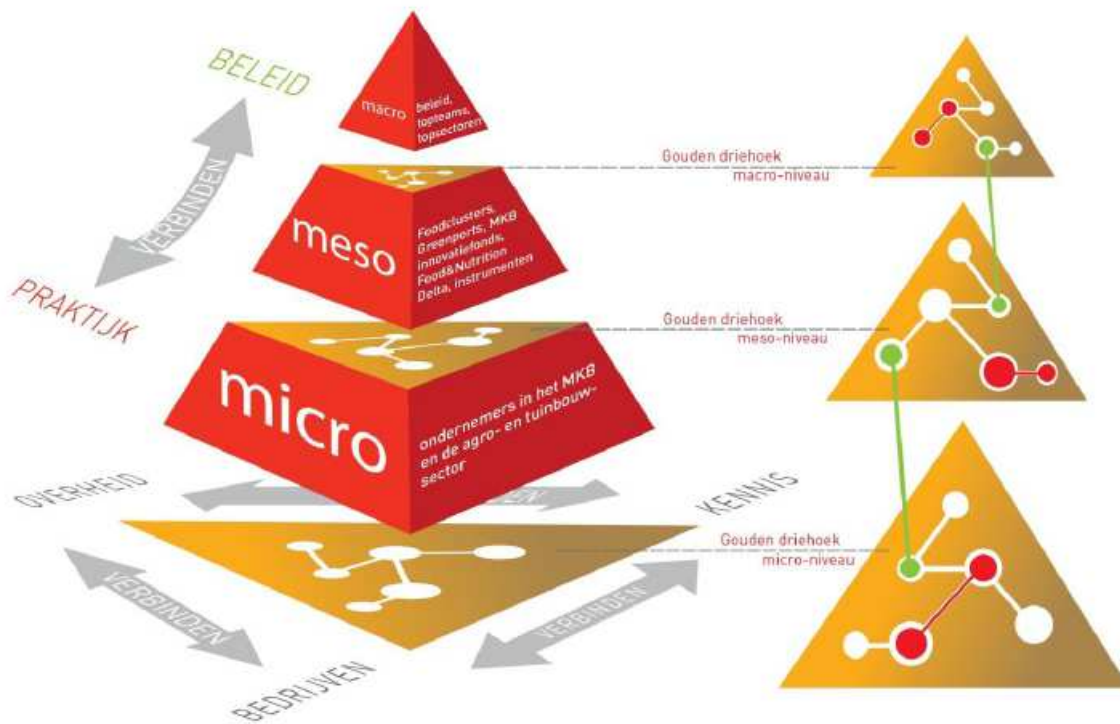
BELEID

VERBINDEN

PRAKTIJK

macro

beleid, topteams, topsectoren

meso

Foodclusters, Greenports, MKB innovatiefonds, Food&Nutrition Delta, instrumenten

micro

ondernemers in het MKB en de agro- en tuinbouwsector

OVERHEID

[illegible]DEN

KENNIS

VERBINDEN

VERBINDEN

BEDRIJVEN

Gouden driehoek macro-niveau

Gouden driehoek meso-niveau

Gouden driehoek micro-niveau